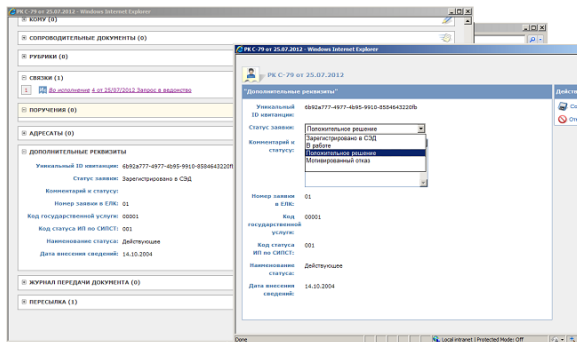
РК С-79 от 25.07.2012 - Windows Internet Explorer

КОМУ (0)

СОПРОВОДИТЕЛЬНЫЕ ДОКУМЕНТЫ (0)

РУБРИКИ (0)

СВЯЗКИ (1)

1 Во исполнение 4 от 25/07/2012 Запрос в ведомство

ПОРУЧЕНИЯ (0)

АДРЕСАТЫ (0)

ДОПОЛНИТЕЛЬНЫЕ РЕКВИЗИТЫ

Уникальный ID квитанции: 6b92a777-4977-4b95-9910-8584643220f

Статус заявки: Зарегистрировано в СЭД

Комментарий к статусу:

Номер заявки в ЕПК: 01

Код государственной услуги: 00001

Код статуса ИП по СИПСТ: 001

Наименование статуса: Действующее

Дата внесения сведений: 14.10.2004

ЖУРНАЛ ПЕРЕДАЧИ ДОКУМЕНТА (0)

ПЕРЕСЫЛКА (1)

РК С-79 от 25.07.2012 - Windows Internet Explorer

РК С-79 от 25.07.2012

"Дополнительные реквизиты"

Действ

Уникальный ID квитанции: 6b92a777-4977-4b95-9910-8584643220fb

Статус заявки: Положительное решение

Зарегистрировано в СЭД
В работе
Положительное решение
Мотивированный отказ

Комментарий к статусу:

Номер заявки в ЕПК: 01

Код государственной услуги: 00001

Код статуса ИП по СИПСТ: 001

Наименование статуса: Действующее

Дата внесения сведений: 14.10.2004

Сох

От

Done

Local intranet | Protected Mode: Off